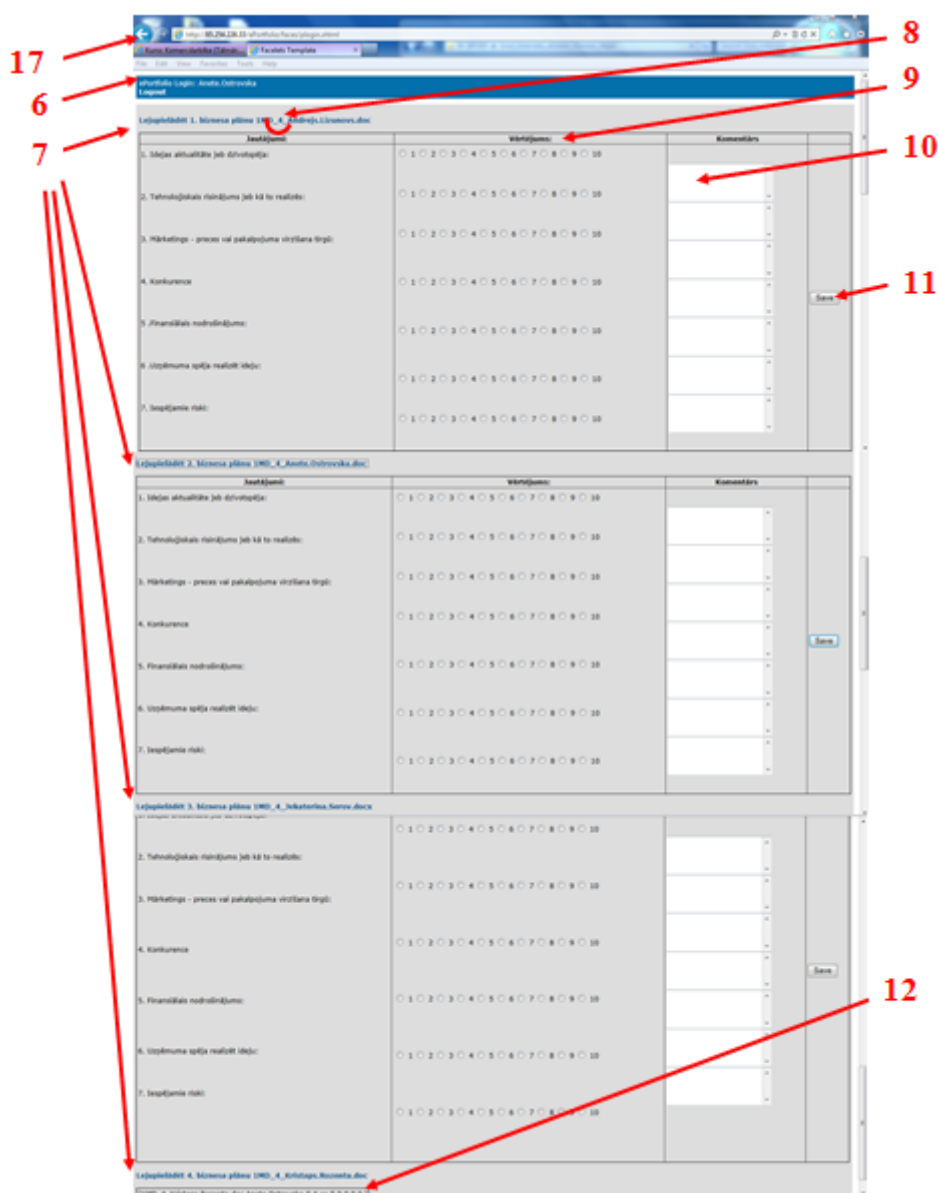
17

8

6

9

7

10

11

12

http://85.254.226.33/ePortfolio/faces/plugin.xhtml

Kursu Komercdarbība (Tālmā...

Facelets Template

File Edit View Favorites Tools Help

ePortfolio Login: Aneta.Ostrovska
Logout

Lejupielādēt 1. biznesa plāna 1MD_4_Andrejs.Lizunovs.doc

| Jautājumi | Vērtējums: | Komentārs | |
|---|---|---|---|
| 1. Idejas aktualitāte jeb dzīvotspēja: | ○ 1 ○ 2 ○ 3 ○ 4 ○ 5 ○ 6 ○ 7 ○ 8 ○ 9 ○ 10 | | |
| 2. Tehnoloģiskais risinājums jeb kā to realizēs: | ○ 1 ○ 2 ○ 3 ○ 4 ○ 5 ○ 6 ○ 7 ○ 8 ○ 9 ○ 10 | | |
| 3. Mārketings - preces vai pakalpojuma virzīšana tirgū: | ○ 1 ○ 2 ○ 3 ○ 4 ○ 5 ○ 6 ○ 7 ○ 8 ○ 9 ○ 10 | | |
| 4. Konkurence | ○ 1 ○ 2 ○ 3 ○ 4 ○ 5 ○ 6 ○ 7 ○ 8 ○ 9 ○ 10 | | Save |
| 5. Finansiālais nodrošinājums: | ○ 1 ○ 2 ○ 3 ○ 4 ○ 5 ○ 6 ○ 7 ○ 8 ○ 9 ○ 10 | | |
| 6. Uzņēmuma spēja realizēt ideju: | ○ 1 ○ 2 ○ 3 ○ 4 ○ 5 ○ 6 ○ 7 ○ 8 ○ 9 ○ 10 | | |
| 7. Iespējamie riski: | ○ 1 ○ 2 ○ 3 ○ 4 ○ 5 ○ 6 ○ 7 ○ 8 ○ 9 ○ 10 | | |

Lejupielādēt 2. biznesa plāna 1MD_4_Aneta.Ostrovska.doc

| Jautājumi | Vērtējums: | Komentārs | |
|---|---|---|---|
| 1. Idejas aktualitāte jeb dzīvotspēja: | ○ 1 ○ 2 ○ 3 ○ 4 ○ 5 ○ 6 ○ 7 ○ 8 ○ 9 ○ 10 | | |
| 2. Tehnoloģiskais risinājums jeb kā to realizēs: | ○ 1 ○ 2 ○ 3 ○ 4 ○ 5 ○ 6 ○ 7 ○ 8 ○ 9 ○ 10 | | |
| 3. Mārketings - preces vai pakalpojuma virzīšana tirgū: | ○ 1 ○ 2 ○ 3 ○ 4 ○ 5 ○ 6 ○ 7 ○ 8 ○ 9 ○ 10 | | |
| 4. Konkurence | ○ 1 ○ 2 ○ 3 ○ 4 ○ 5 ○ 6 ○ 7 ○ 8 ○ 9 ○ 10 | | Save |
| 5. Finansiālais nodrošinājums: | ○ 1 ○ 2 ○ 3 ○ 4 ○ 5 ○ 6 ○ 7 ○ 8 ○ 9 ○ 10 | | |
| 6. Uzņēmuma spēja realizēt ideju: | ○ 1 ○ 2 ○ 3 ○ 4 ○ 5 ○ 6 ○ 7 ○ 8 ○ 9 ○ 10 | | |
| 7. Iespējamie riski: | ○ 1 ○ 2 ○ 3 ○ 4 ○ 5 ○ 6 ○ 7 ○ 8 ○ 9 ○ 10 | | |

Lejupielādēt 3. biznesa plāna 1MD_4_Jekaterina.Serov.docx

| | | | |
|---|---|---|---|
| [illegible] | ○ 1 ○ 2 ○ 3 ○ 4 ○ 5 ○ 6 ○ 7 ○ 8 ○ 9 ○ 10 | | |
| 2. Tehnoloģiskais risinājums jeb kā to realizēs: | ○ 1 ○ 2 ○ 3 ○ 4 ○ 5 ○ 6 ○ 7 ○ 8 ○ 9 ○ 10 | | |
| 3. Mārketings - preces vai pakalpojuma virzīšana tirgū: | ○ 1 ○ 2 ○ 3 ○ 4 ○ 5 ○ 6 ○ 7 ○ 8 ○ 9 ○ 10 | | |
| 4. Konkurence | ○ 1 ○ 2 ○ 3 ○ 4 ○ 5 ○ 6 ○ 7 ○ 8 ○ 9 ○ 10 | | Save |
| 5. Finansiālais nodrošinājums: | ○ 1 ○ 2 ○ 3 ○ 4 ○ 5 ○ 6 ○ 7 ○ 8 ○ 9 ○ 10 | | |
| 6. Uzņēmuma spēja realizēt ideju: | ○ 1 ○ 2 ○ 3 ○ 4 ○ 5 ○ 6 ○ 7 ○ 8 ○ 9 ○ 10 | | |
| 7. Iespējamie riski: | ○ 1 ○ 2 ○ 3 ○ 4 ○ 5 ○ 6 ○ 7 ○ 8 ○ 9 ○ 10 | | |

Lejupielādēt 4. biznesa plāna 1MD_4_Kristaps.Rozents.doc